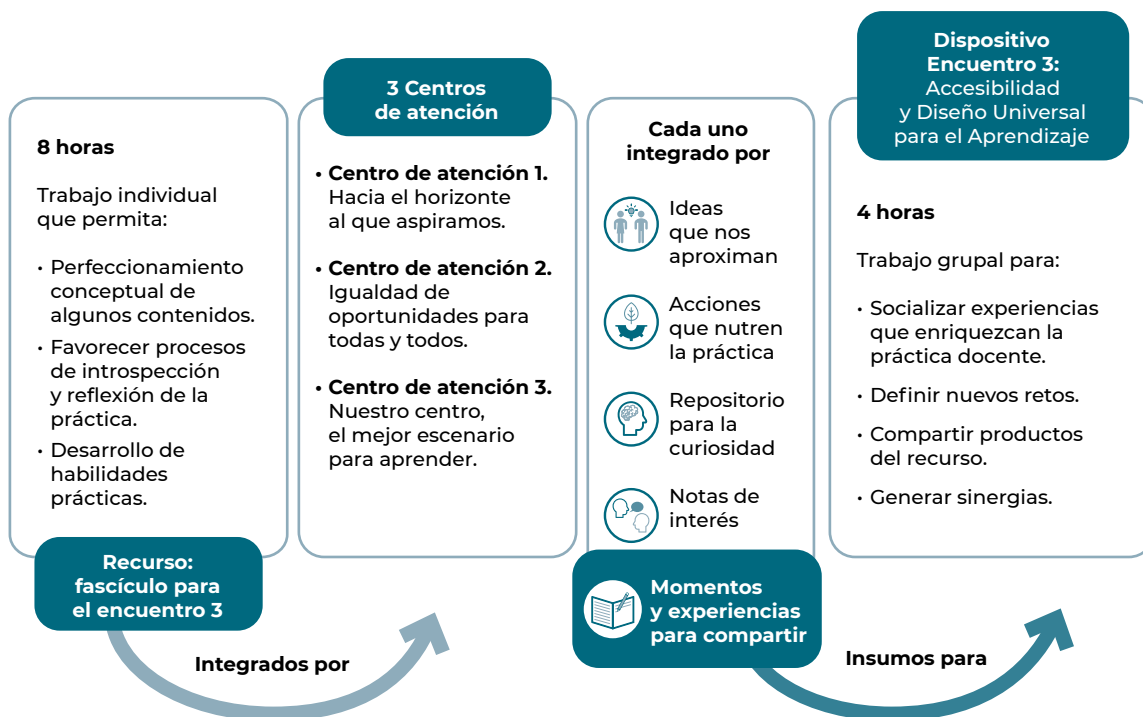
8 horas

Trabajo individual que permita:

• Perfeccionamiento conceptual de algunos contenidos.
• Favorecer procesos de introspección y reflexión de la práctica.
• Desarrollo de habilidades prácticas.

Recurso: fascículo para el encuentro 3

Integrados por

3 Centros de atención

• Centro de atención 1. Hacia el horizonte al que aspiramos.

• Centro de atención 2. Igualdad de oportunidades para todas y todos.

• Centro de atención 3. Nuestro centro, el mejor escenario para aprender.

Cada uno integrado por

Ideas que nos aproximan

Acciones que nutren la práctica

Repositorio para la curiosidad

Notas de interés

Momentos y experiencias para compartir

Insumos para

Dispositivo Encuentro 3: Accesibilidad y Diseño Universal para el Aprendizaje

4 horas

Trabajo grupal para:

• Socializar experiencias que enriquezcan la práctica docente.
• Definir nuevos retos.
• Compartir productos del recurso.
• Generar sinergias.